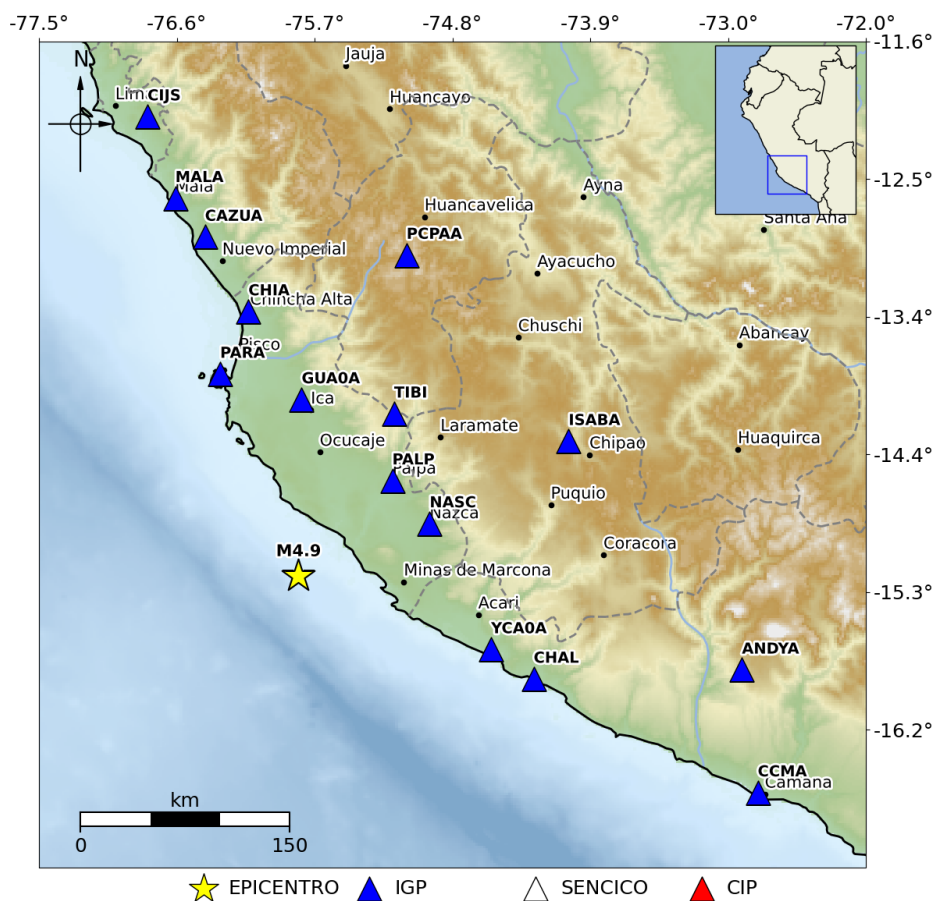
-77.5° -76.6° -75.7° -74.8° -73.9° -73.0° -72.0°

-11.6° -12.5° -13.4° -14.4° -15.3° -16.2°

N

Jauja
Lima CIJS
Huancayo
MALA Mala
Ayna
CAZUA
Huancavelica
Santa Ana
Nuevo Imperial
PCPAA
Ayacucho
CHIA Chincha Alta
Chuschi
Abancay
Pisco
PARA
GUA0A
Ica
TIBI
Laramate
ISABA
Chipao
Huaquirca
Ocucaje
PALP
Palpa
Puquio
NASC
Nazca
Coracora
M4.9
Minas de Marcona
Acari
YCA0A
CHAL
ANDYA
CCMA
Camana

km
0 150

EPICENTRO IGP SENCICO CIP